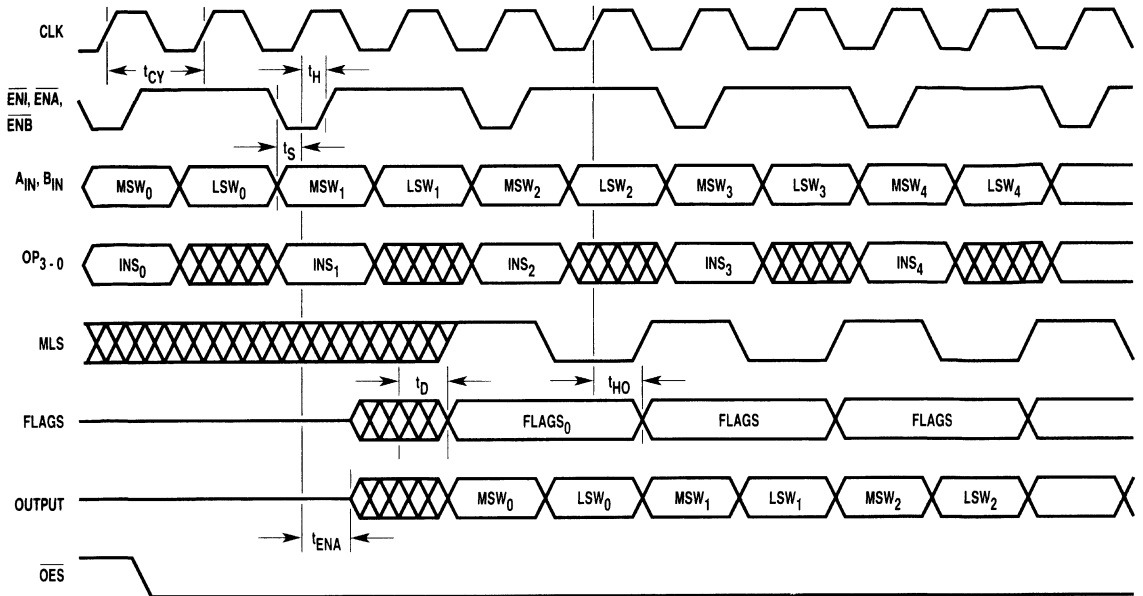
CLK

$t_{CY}$

$t_H$

$\overline{ENI}$, $\overline{ENA}$, $\overline{ENB}$

$t_S$

$A_{IN}$, $B_{IN}$

$MSW_0$ $LSW_0$ $MSW_1$ $LSW_1$ $MSW_2$ $LSW_2$ $MSW_3$ $LSW_3$ $MSW_4$ $LSW_4$

$OP_{3-0}$

$INS_0$ $INS_1$ $INS_2$ $INS_3$ $INS_4$

MLS

$t_D$

$t_{HO}$

FLAGS

$FLAGS_0$ FLAGS FLAGS

OUTPUT

$MSW_0$ $LSW_0$ $MSW_1$ $LSW_1$ $MSW_2$ $LSW_2$

$t_{ENA}$

$\overline{OES}$